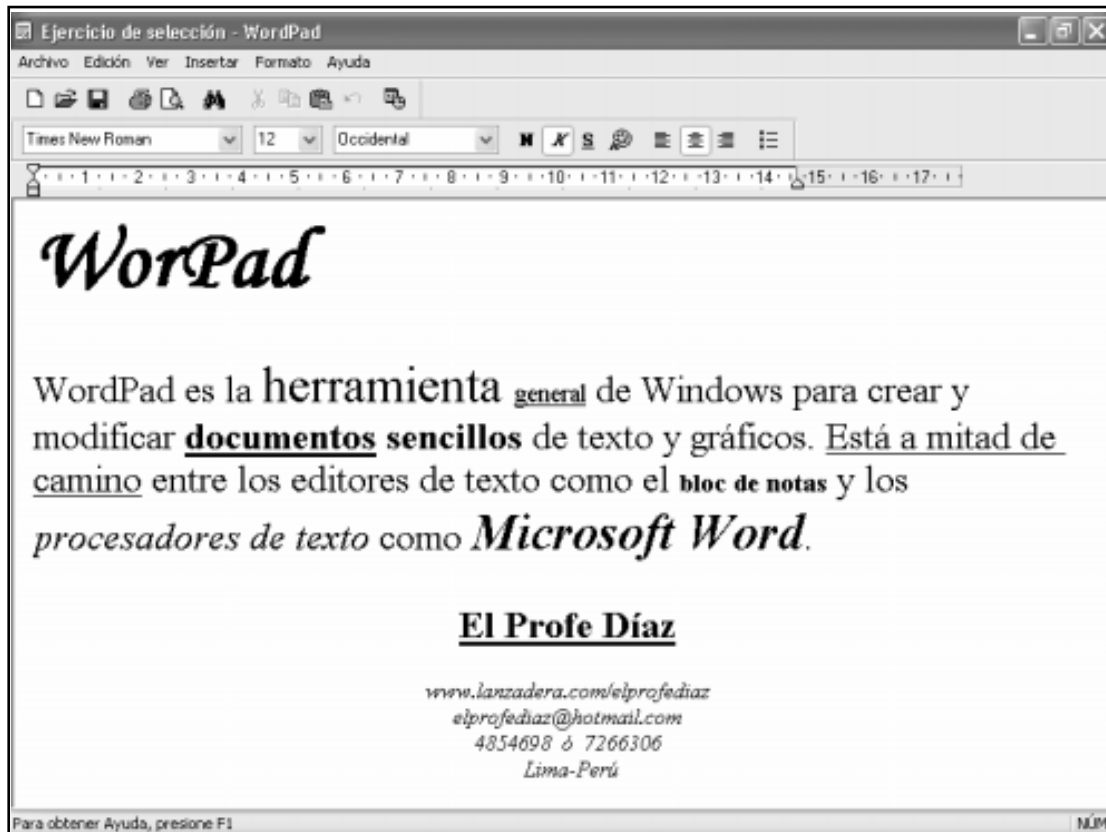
Ejercicio de selección - WordPad

Archivo Edición Ver Insertar Formato Ayuda

Times New Roman 12 Occidental N K S

1 2 3 4 5 6 7 8 9 10 11 12 13 14 15 16 17

WorPad

WordPad es la herramienta general de Windows para crear y modificar documentos sencillos de texto y gráficos. Está a mitad de camino entre los editores de texto como el bloc de notas y los procesadores de texto como Microsoft Word.

El Profe Díaz

www.lanzadera.com/elprofediaz
elprofediaz@hotmail.com
4854698 ó 7266306
Lima-Perú

Para obtener Ayuda, presione F1

NÚM